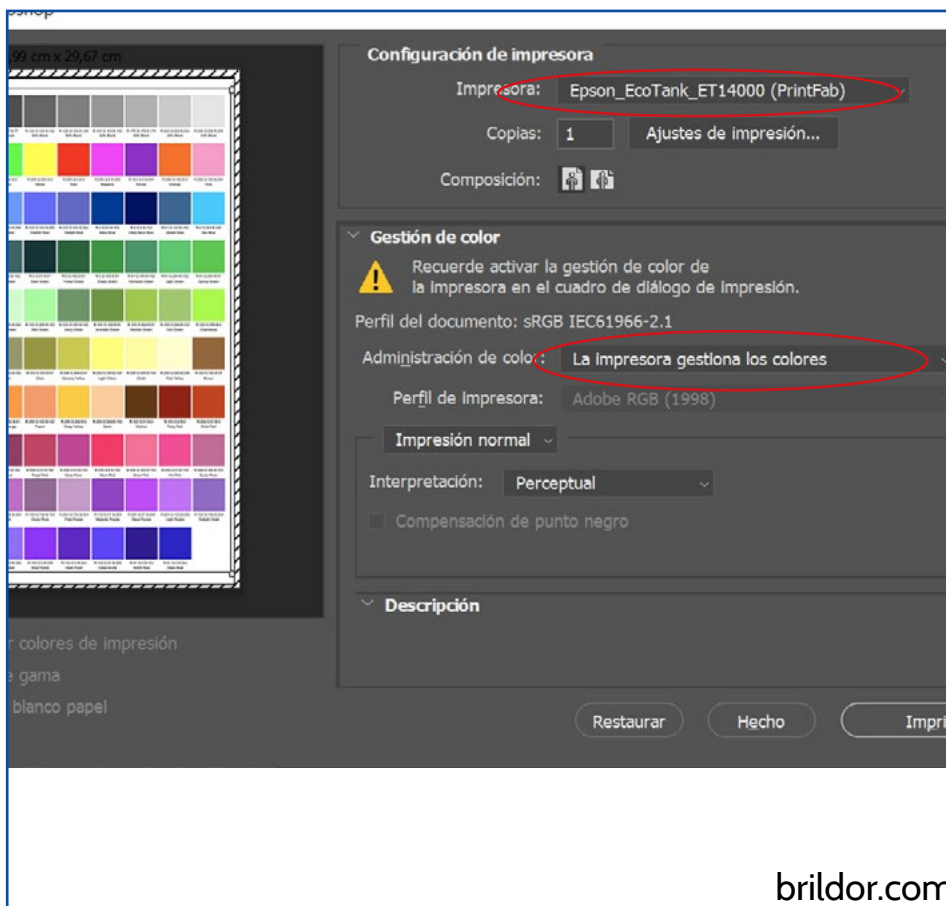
oshop

,99 cm x 29,67 cm

Configuración de impresora

Impresora: Epson_EcoTank_ET14000 (PrintFab)

Copias: 1 Ajustes de impresión...

Composición:

Gestión de color

Recuerde activar la gestión de color de la impresora en el cuadro de diálogo de impresión.

Perfil del documento: sRGB IEC61966-2.1

Administración de color: La impresora gestiona los colores

Perfil de impresora: Adobe RGB (1998)

Impresión normal

Interpretación: Perceptual

Compensación de punto negro

Descripción

r colores de impresión

e gama

blanco papel

Restaurar Hecho Impri

brildor.com